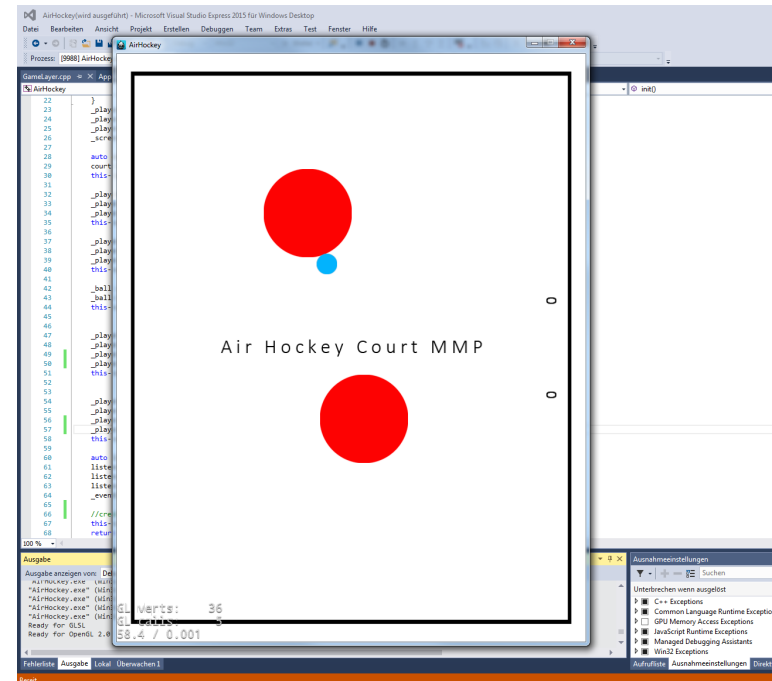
AirHockey (wird ausgeführt) - Microsoft Visual Studio Express 2015 für Windows Desktop

Datei Bearbeiten Ansicht Projekt Erstellen Debuggen Team Extras Test Fenster Hilfe

Prozess: [9988] AirHocke

GameLayer.cpp App

AirHockey

init()

22 }
23 _play
24 _play
25 _play
26 _scre
27
28 auto
29 court
30 this-
31
32 _play
33 _play
34 _play
35 this-
36
37 _play
38 _play
39 _play
40 this-
41
42 _ball
43 _ball
44 this-
45
46
47 _play
48 _play
49 _play
50 _play
51 this-
52
53
54 _play
55 _play
56 _play
57 _play
58 this-
59
60 auto
61 liste
62 liste
63 liste
64 _even
65
66 //cre
67 this-
68 retur

100 %

AirHockey

0

Air Hockey Court MMP

0

GL verts: 36
GL calls: 3
58.4 / 0.001

Ausgabe

Ausgabe anzeigen von: De

"AirHockey.exe" (Win
"AirHockey.exe" (Win
"AirHockey.exe" (Win
"AirHockey.exe" (Win
"AirHockey.exe" (Win
Ready for GLSL
Ready for OpenGL 2.0

Ausnahmeeinstellungen

Suchen

Unterbrechen wenn ausgelöst

C++ Exceptions
Common Language Runtime Exception
GPU Memory Access Exceptions
JavaScript Runtime Exceptions
Managed Debugging Assistants
Win32 Exceptions

Fehlerliste Ausgabe Lokal Überwachen 1

Aufrufliste Ausnahmeeinstellungen Direkt

Bereit